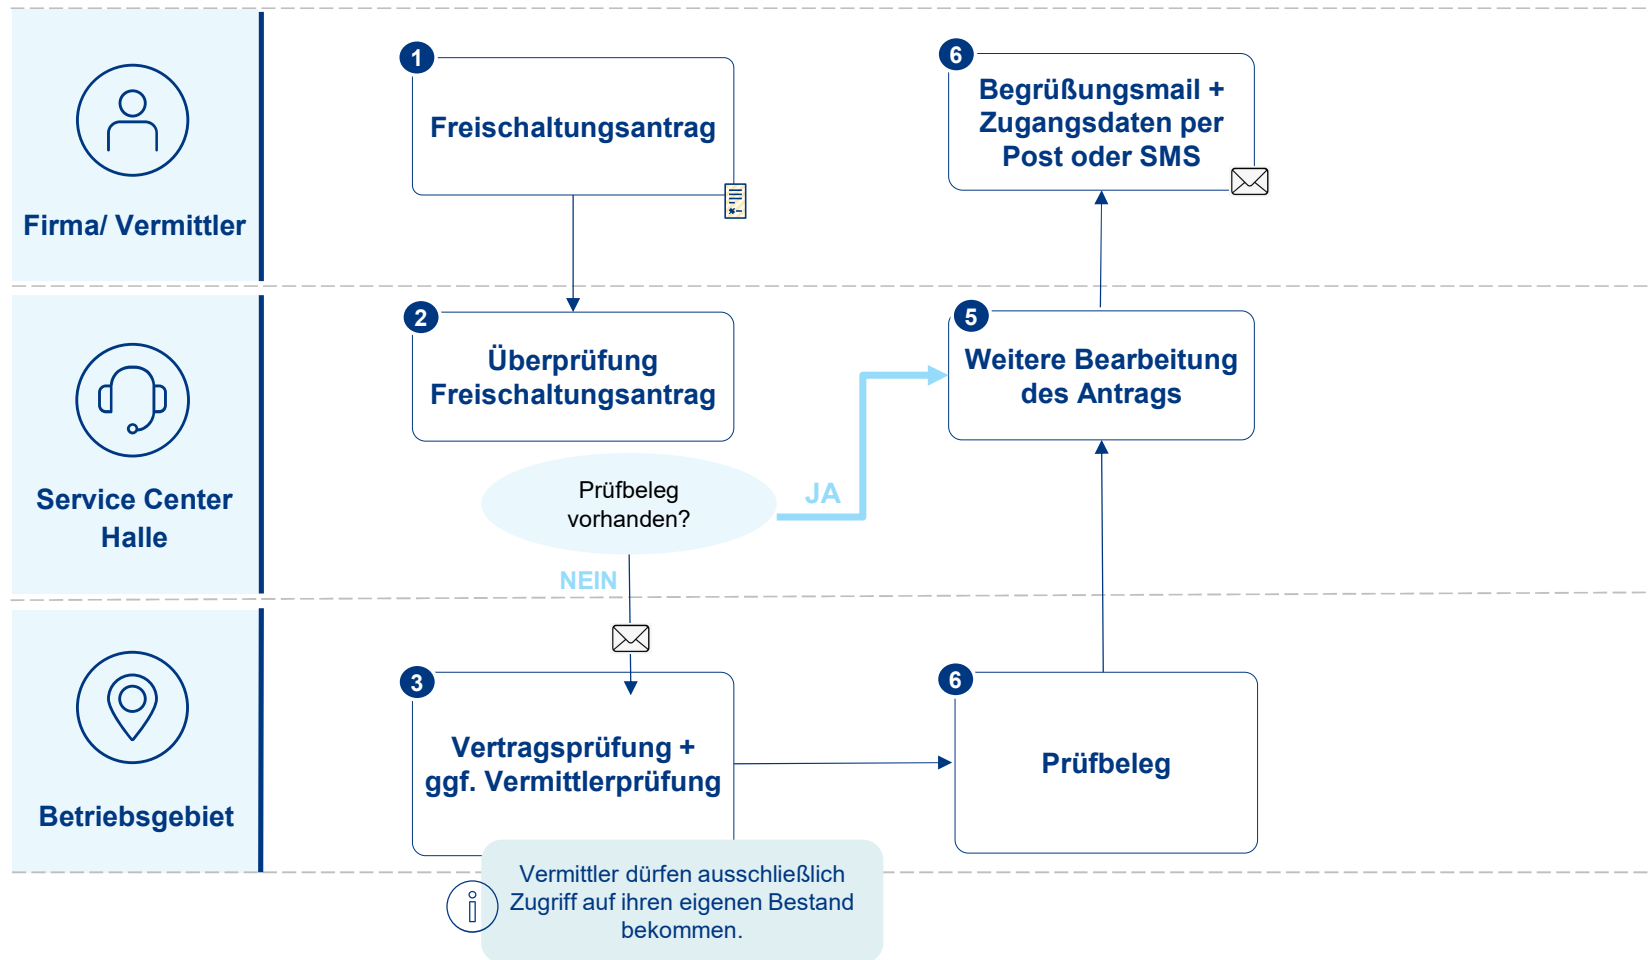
Firma/ Vermittler

1
Freischaltungsantrag

6
Begrüßungsmail + Zugangsdaten per Post oder SMS

Service Center Halle

2
Überprüfung Freischaltungsantrag

5
Weitere Bearbeitung des Antrags

Prüfbeleg vorhanden?

JA

NEIN

Betriebsgebiet

3
Vertragsprüfung + ggf. Vermittlerprüfung

6
Prüfbeleg

Vermittler dürfen ausschließlich Zugriff auf ihren eigenen Bestand bekommen.